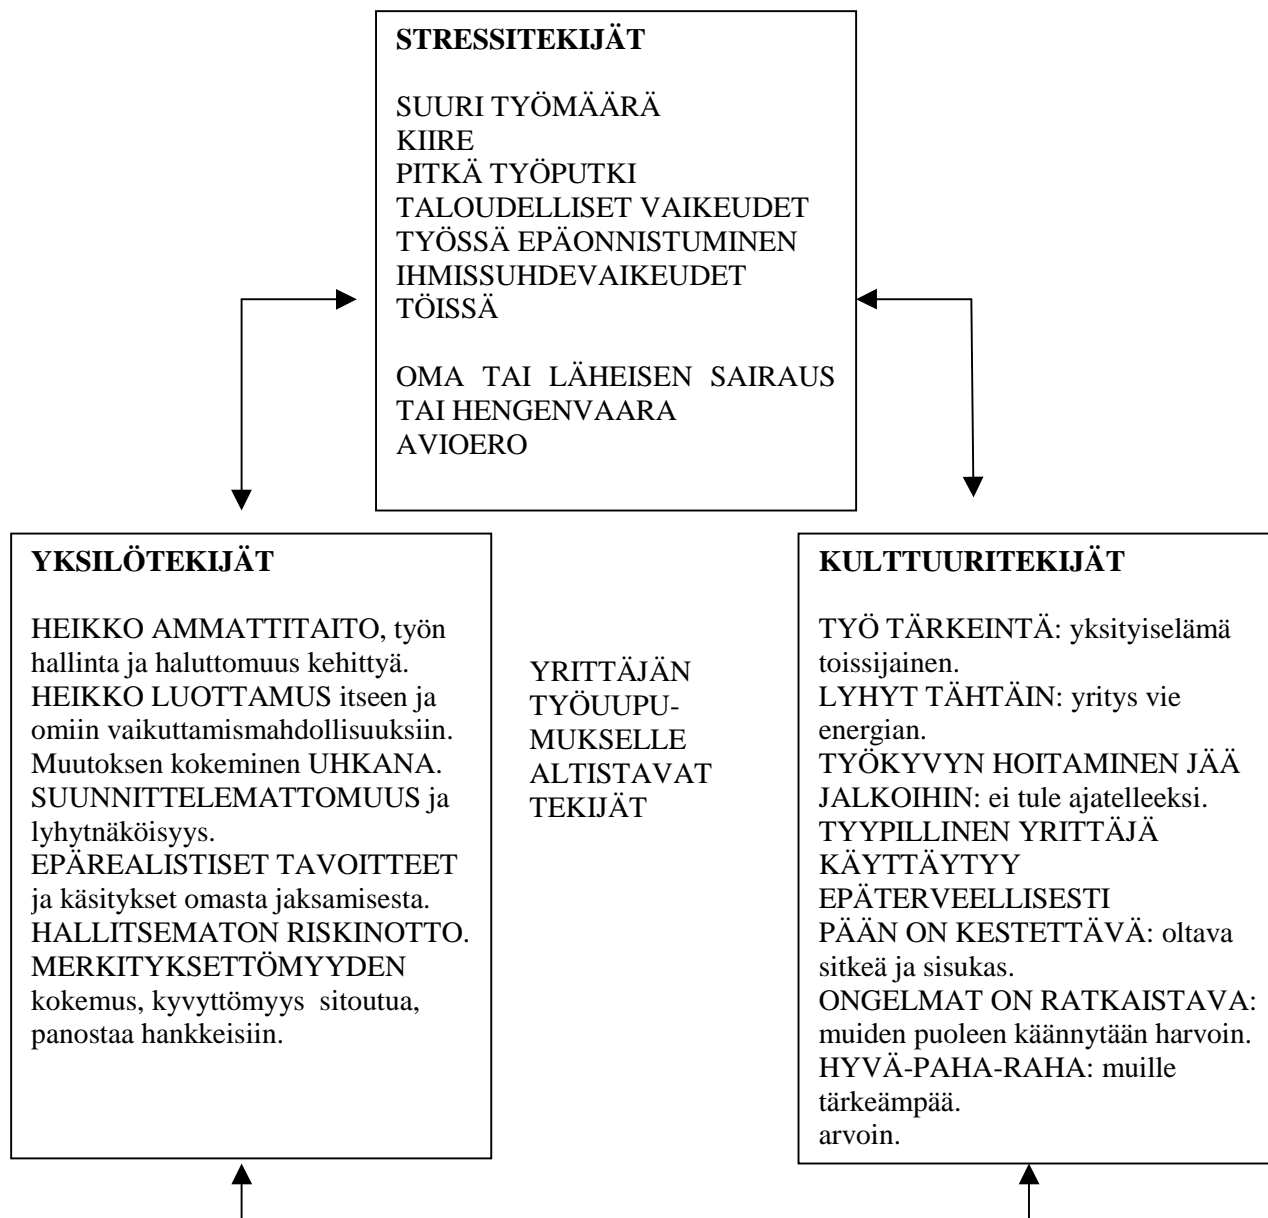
STRESSITEKIJÄT

SUURI TYÖMÄÄRÄ
KIIRE
PITKÄ TYÖPUTKI
TALOUDELLISET VAIKEUDET
TYÖSSÄ EPÄONNISTUMINEN
IHMISSUHDEVAIKEUDET TÖISSÄ

OMA TAI LÄHEISEN SAIRAUS TAI HENGENVAARA
AVIOERO

YKSILÖTEKIJÄT

HEIKKO AMMATTITAITO, työn hallinta ja haluttomuus kehittyä.
HEIKKO LUOTTAMUS itseen ja omiin vaikuttamismahdollisuuksiin.
Muutoksen kokeminen UHKANA.
SUUNNITTELEMATTOMUUS ja lyhytnäköisyys.
EPÄREALISTISET TAVOITTEET ja käsitykset omasta jaksamisesta.
HALLITSEMATON RISKINOTTO.
MERKITYKSETTÖMYYDEN kokemus, kyvyttömyys sitoutua, panostaa hankkeisiin.

YRITTÄJÄN TYÖUUPUMUKSELLE ALTISTAVAT TEKIJÄT

KULTTUURITEKIJÄT

TYÖ TÄRKEINTÄ: yksityiselämä toissijainen.
LYHYT TÄHTÄIN: yritys vie energian.
TYÖKYVYN HOITAMINEN JÄÄ JALKOIHIN: ei tule ajatelleeksi.
TYYPILLINEN YRITTÄJÄ KÄYTTÄYTYY EPÄTERVEELLISESTI
PÄÄN ON KESTETTÄVÄ: oltava sitkeä ja sisukas.
ONGELMAT ON RATKAISTAVA: muiden puoleen käännytään harvoin.
HYVÄ-PAHA-RAHA: muille tärkeämpää.
arvoin.